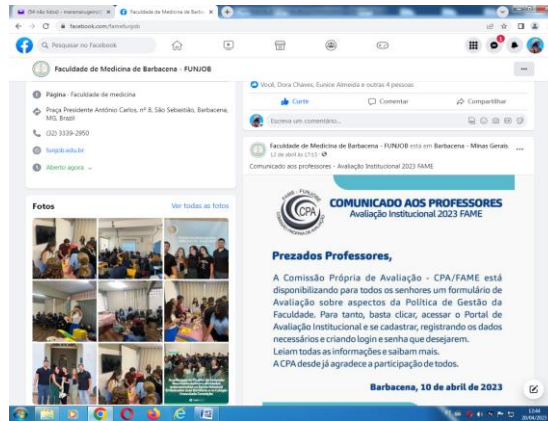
(58 não lidos) - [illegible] | Faculdade de Medicina de Barba...

facebook.com/fameFunjob

Pesquisar no Facebook

Faculdade de Medicina de Barbacena - FUNJOB

Página · Faculdade de medicina

Praça Presidente Antônio Carlos, nº 8, São Sebastião, Barbacena, MG, Brazil

(32) 3339-2950

funjob.edu.br

Aberto agora

Fotos

Ver todas as fotos

Você, Dora Chaves, Eunice Almeida e outras 4 pessoas

Curtir

Comentar

Compartilhar

Escreva um comentário...

Faculdade de Medicina de Barbacena - FUNJOB está em Barbacena - Minas Gerais.

12 de abril às 17:15

Comunicado aos professores - Avaliação Institucional 2023 FAME

CPA

COMUNICADO AOS PROFESSORES

Avaliação Institucional 2023 FAME

Prezados Professores,

A Comissão Própria de Avaliação - CPA/FAME está disponibilizando para todos os senhores um formulário de Avaliação sobre aspectos da Política de Gestão da Faculdade. Para tanto, basta clicar, acessar o Portal de Avaliação Institucional e se cadastrar, registrando os dados necessários e criando login e senha que desejarem.

Leiam todas as informações e saibam mais.

A CPA desde já agradece a participação de todos.

Barbacena, 10 de abril de 2023

12:44
20/04/2023